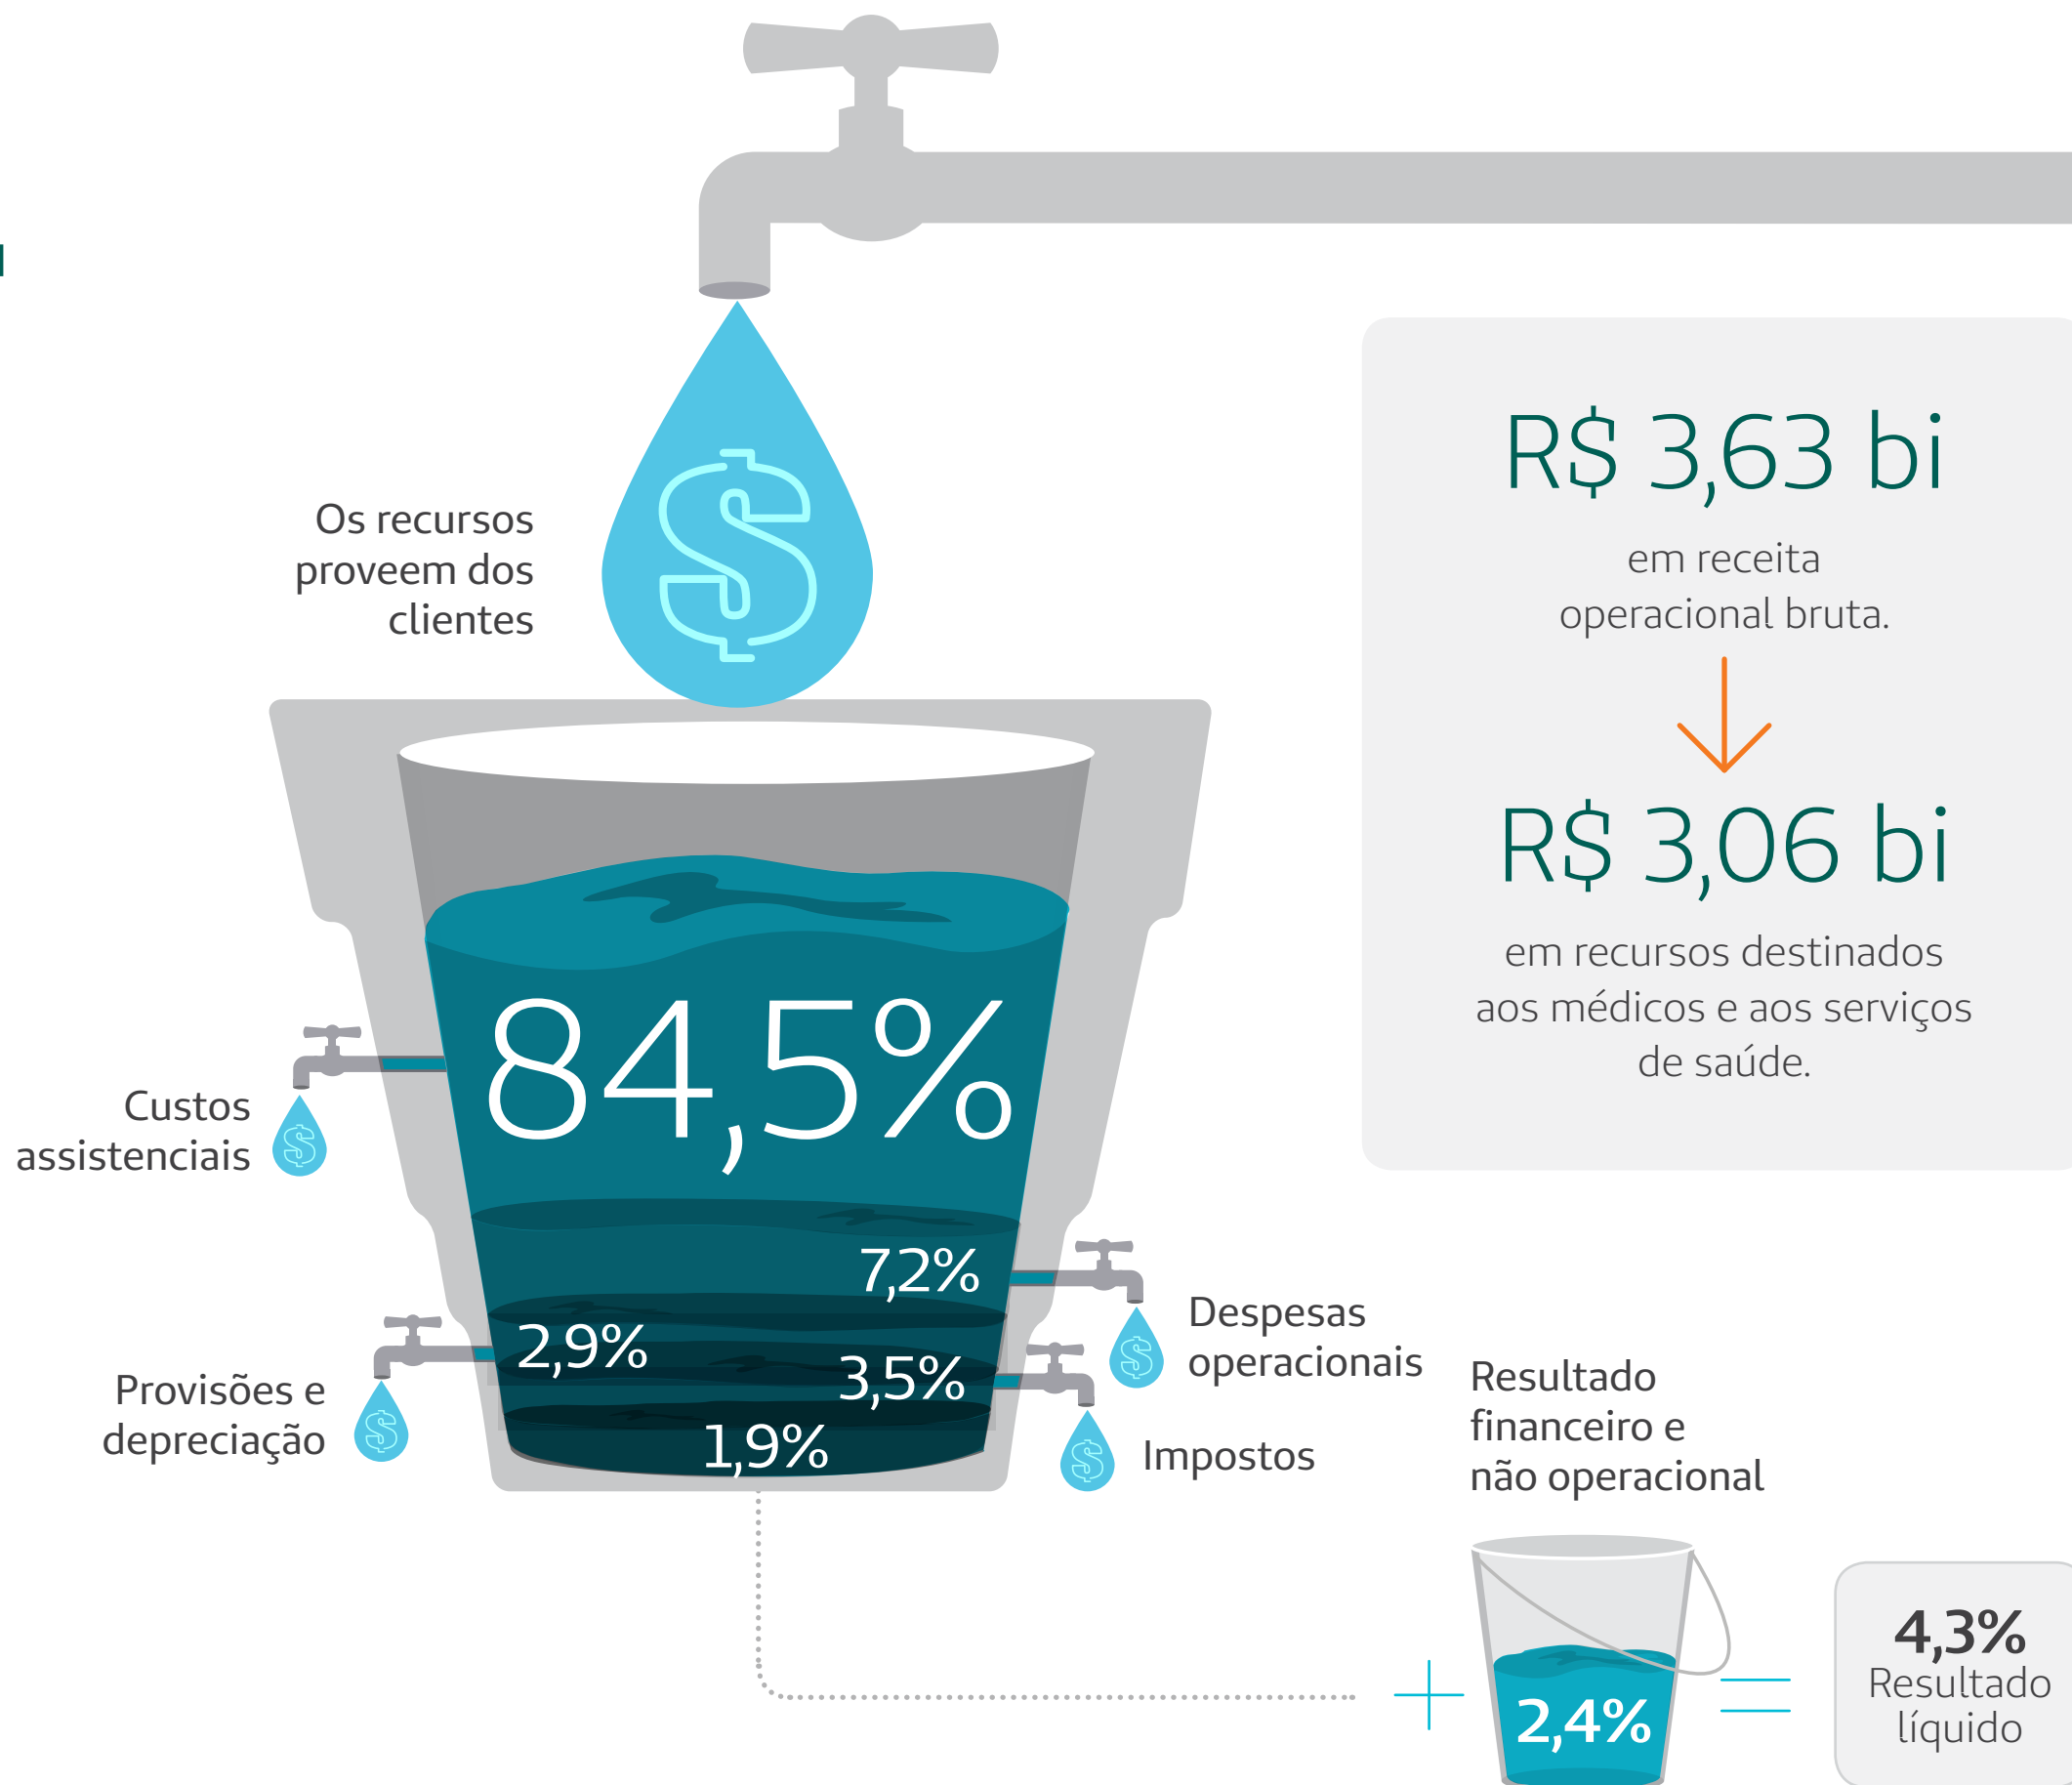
Os recursos proveem dos clientes

R$ 3,63 bi

em receita operacional bruta.

R$ 3,06 bi

em recursos destinados aos médicos e aos serviços de saúde.

84,5%

Custos assistenciais

7,2%

Despesas operacionais

2,9%

Provisões e depreciação

3,5%

Impostos

1,9%

Resultado financeiro e não operacional

+

2,4%

=

4,3%
Resultado líquido